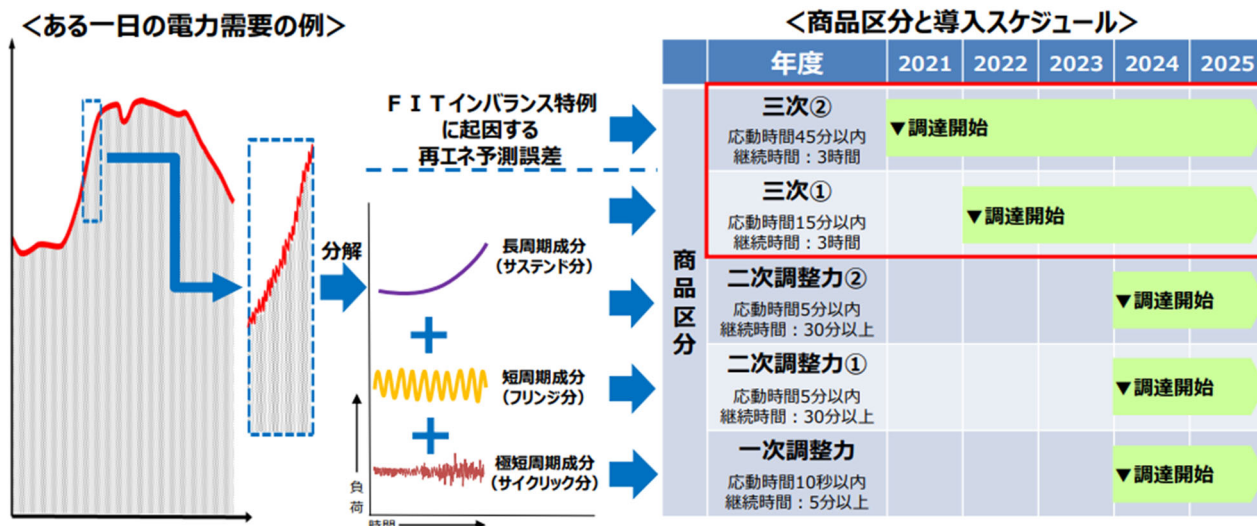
<ある一日の電力需要の例>

分解

FITインバランス特例に起因する再エネ予測誤差

長周期成分
(サステンド分)

短周期成分
(フリンジ分)

極短周期成分
(サイクリック分)

負荷

時間

<商品区分と導入スケジュール>

| | 年度 | 2021 | 2022 | 2023 | 2024 | 2025 |
|---|---|---|---|---|---|---|
| 商品区分 | 三次② 応動時間45分以内 継続時間：3時間 | ▼調達開始 | | | | |
| | 三次① 応動時間15分以内 継続時間：3時間 | | ▼調達開始 | | | |
| | 二次調整力② 応動時間5分以内 継続時間：30分以上 | | | | ▼調達開始 | |
| | 二次調整力① 応動時間5分以内 継続時間：30分以上 | | | | ▼調達開始 | |
| | 一次調整力 応動時間10秒以内 継続時間：5分以上 | | | | ▼調達開始 | |